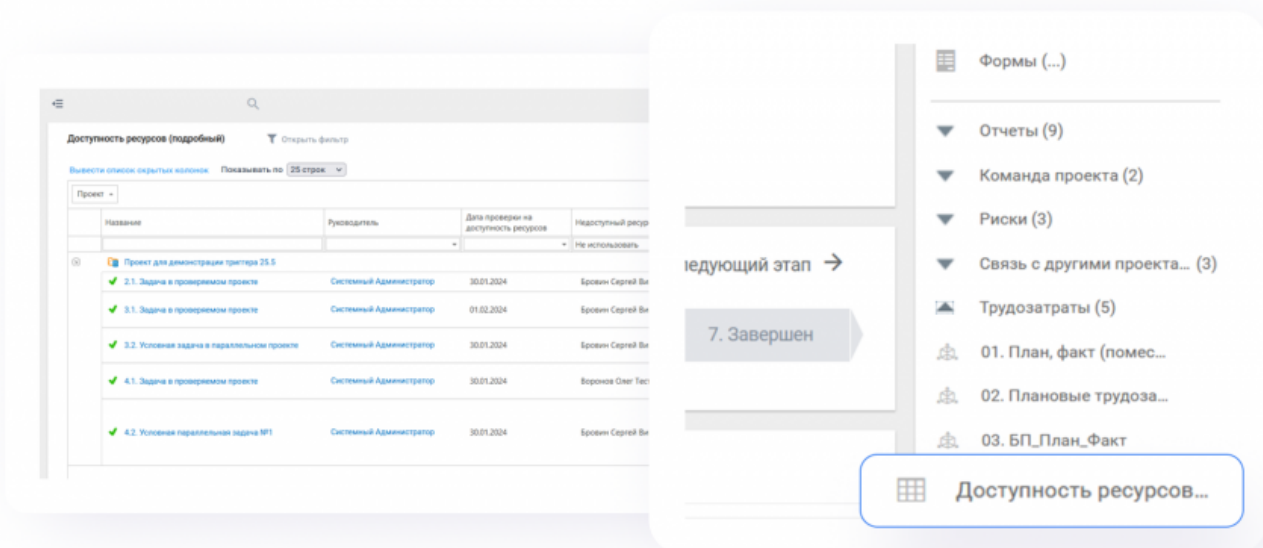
Доступность ресурсов (подробный)

Открыть фильтр

Вывести список скрытых колонок

Показывать по 25 строк

Проект

| Название | Руководитель | Дата проверки на доступность ресурсов | Недоступный ресур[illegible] |
|---|---|---|---|
| | | | Не использовать |
| Проект для демонстрации триггера 25.5 | | | |
| 2.1. Задача в проверяемом проекте | Системный Администратор | 30.01.2024 | Бровин Сергей Ви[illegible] |
| 3.1. Задача в проверяемом проекте | Системный Администратор | 01.02.2024 | Бровин Сергей Ви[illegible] |
| 3.2. Условная задача в параллельном проекте | Системный Администратор | 30.01.2024 | Бровин Сергей Ви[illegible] |
| 4.1. Задача в проверяемом проекте | Системный Администратор | 30.01.2024 | Воронов Олег Тес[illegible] |
| 4.2. Условная параллельная задача №1 | Системный Администратор | 30.01.2024 | Бровин Сергей Ви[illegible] |

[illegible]ледующий этап →

7. Завершен

Формы (...)

Отчеты (9)

Команда проекта (2)

Риски (3)

Связь с другими проекта... (3)

Трудозатраты (5)

01. План, факт (помес...

02. Плановые трудоза...

03. БП_План_Факт

Доступность ресурсов...